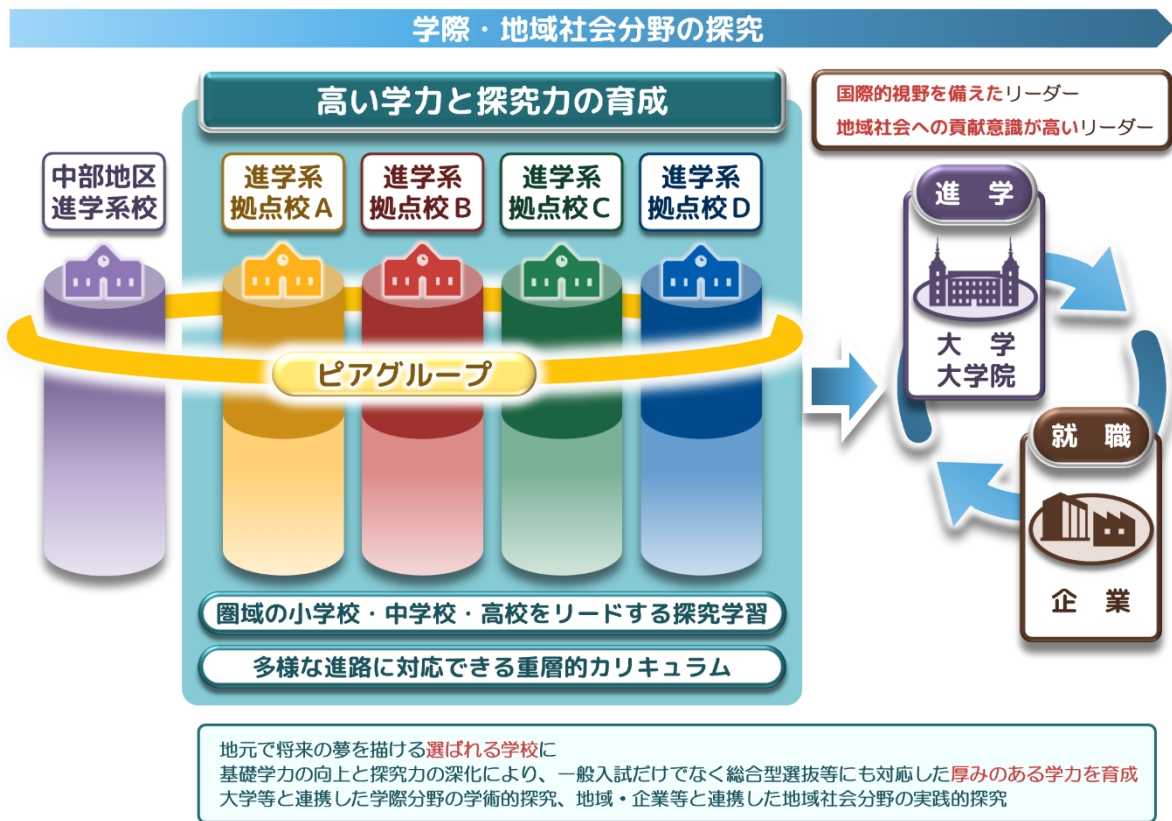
学際・地域社会分野の探究

高い学力と探究力の育成

中部地区
進学系校

進学系
拠点校A

進学系
拠点校B

進学系
拠点校C

進学系
拠点校D

ピアグループ

圏域の小学校・中学校・高校をリードする探究学習

多様な進路に対応できる重層的カリキュラム

国際的視野を備えたリーダー
地域社会への貢献意識が高いリーダー

進　学

大　学
大学院

就　職

企　業

地元で将来の夢を描ける選ばれる学校に
基礎学力の向上と探究力の深化により、一般入試だけでなく総合型選抜等にも対応した厚みのある学力を育成
大学等と連携した学際分野の学術的探究、地域・企業等と連携した地域社会分野の実践的探究